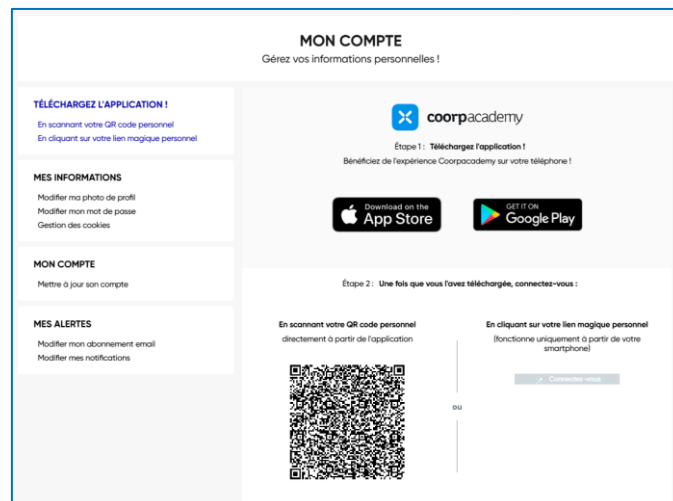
MON COMPTE
Gérez vos informations personnelles !

TÉLÉCHARGEZ L'APPLICATION !
En scannant votre QR code personnel
En cliquant sur votre lien magique personnel

MES INFORMATIONS
Modifier ma photo de profil
Modifier mon mot de passe
Gestion des cookies

MON COMPTE
Mettre à jour son compte

MES ALERTES
Modifier mon abonnement email
Modifier mes notifications

coorpacademy

Étape 1 : Téléchargez l'application !
Bénéficiez de l'expérience Coorpacademy sur votre téléphone !

Download on the App Store

GET IT ON Google Play

Étape 2 : Une fois que vous l'avez téléchargée, connectez-vous :

En scannant votre QR code personnel
directement à partir de l'application

ou

En cliquant sur votre lien magique personnel
(fonctionne uniquement à partir de votre smartphone)

Connectez-vous